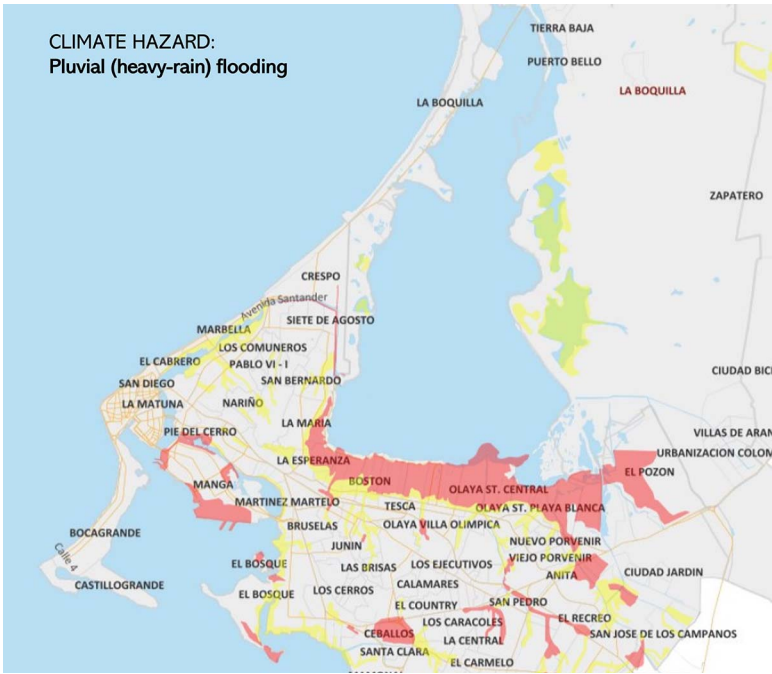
CLIMATE HAZARD:
Pluvial (heavy-rain) flooding

TIERRA BAJA
PUERTO BELLO
LA BOQUILLA
LA BOQUILLA
ZAPATERO
CRESPO
Avenida Santander
SIETE DE AGOSTO
MARBELLA
LOS COMUNEROS
EL CABRERO
PABLO VI - I
SAN DIEGO
SAN BERNARDO
LA MATUNA
NARIÑO
CIUDAD BIC
LA MARIA
VILLAS DE ARAN
PIE DEL CERRO
URBANIZACION COLOM
LA ESPERANZA
EL POZON
BOSTON
MANGA
OLAYA ST. CENTRAL
MARTINEZ MARTELO
TESCA
OLAYA ST. PLAYA BLANCA
BRUSELAS
OLAYA VILLA OLIMPICA
BOCAGRANDE
Calle 4
JUNIN
NUEVO PORVENIR
VIEJO PORVENIR
EL BOSQUE
LAS BRISAS
LOS EJECUTIVOS
ANITA
CIUDAD JARDIN
CASTILLOGRANDE
CALAMARES
EL BOSQUE
LOS CERROS
EL COUNTRY
SAN PEDRO
EL RECREO
LOS CARACOLES
SAN JOSE DE LOS CAMPANOS
CEBALLOS
LA CENTRAL
SANTA CLARA
EL CARMELO